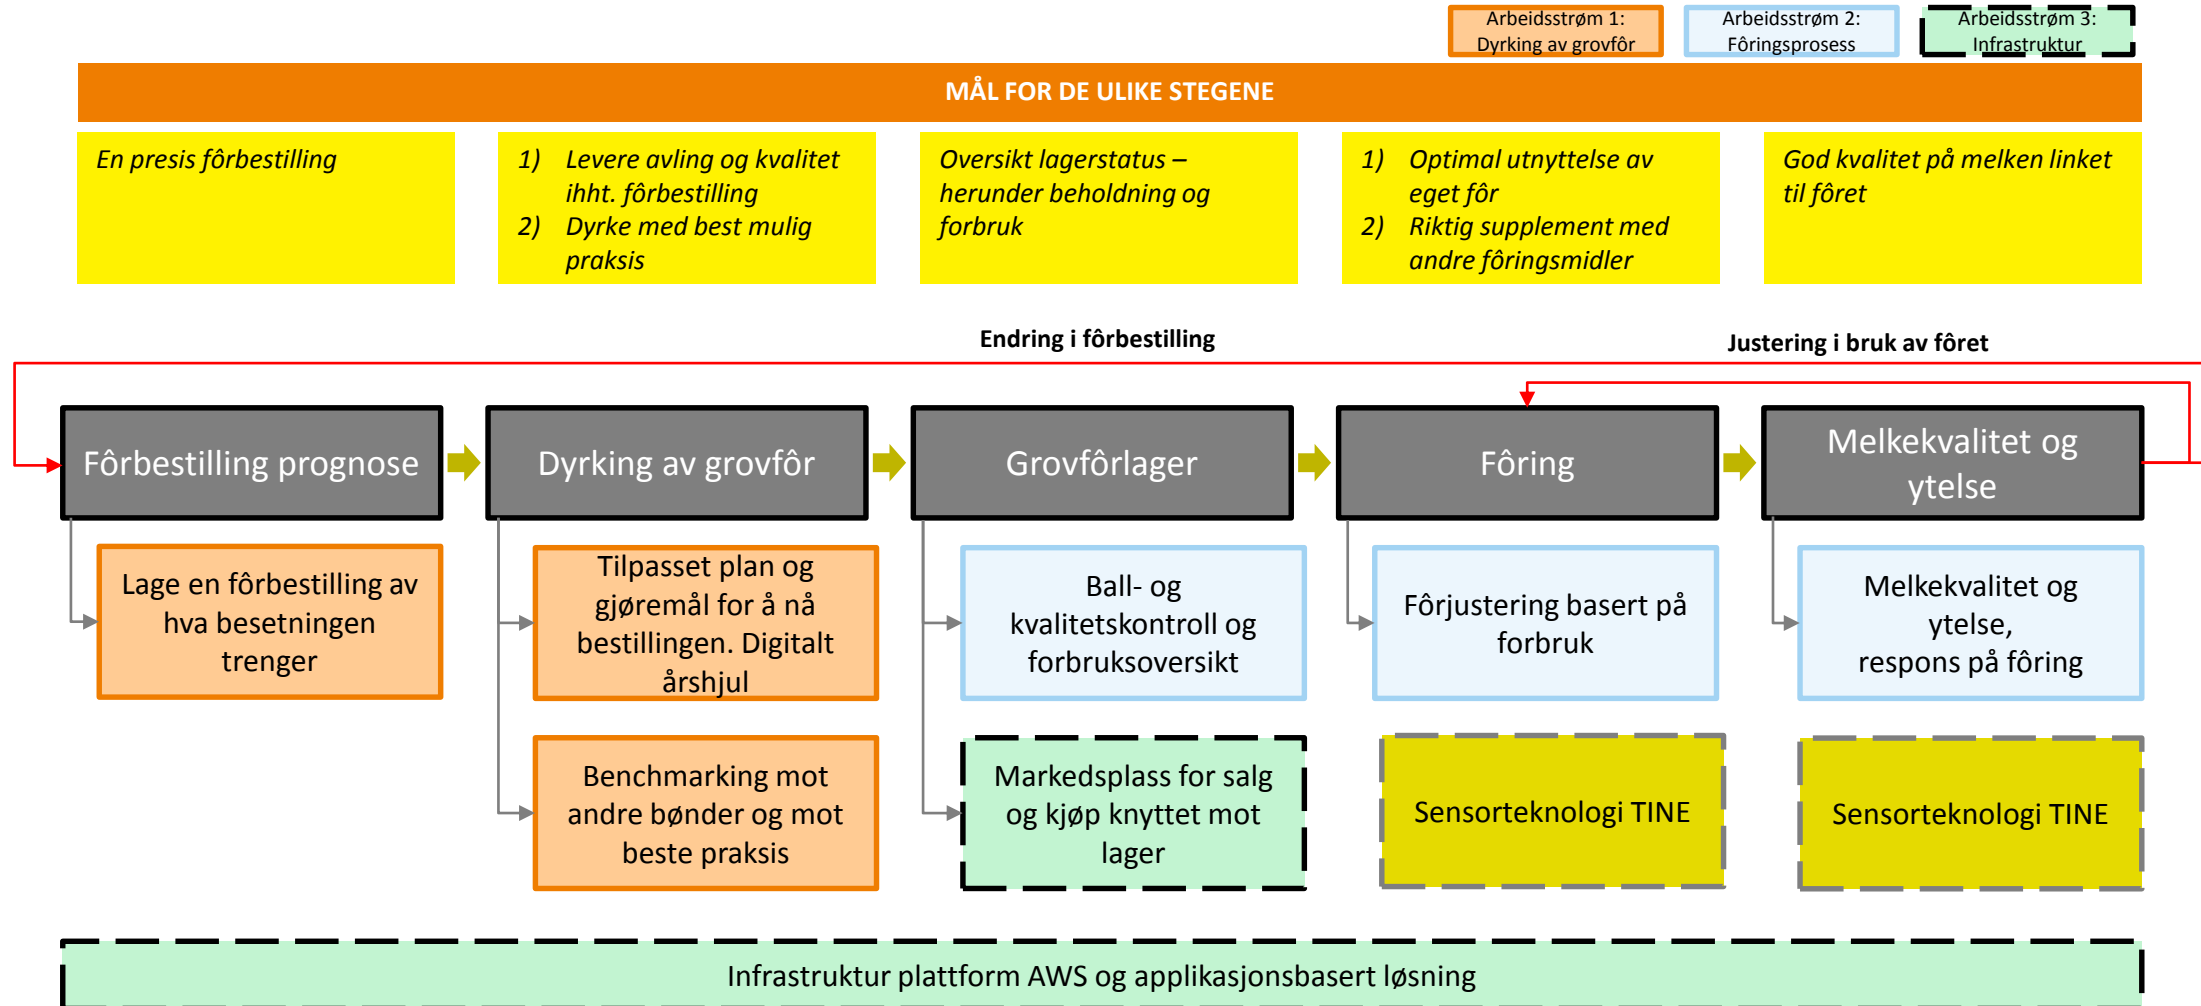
Arbeidsstrøm 1: Dyrking av grovfôr

Arbeidsstrøm 2: Fôringsprosess

Arbeidsstrøm 3: Infrastruktur

MÅL FOR DE ULIKE STEGENE

En presis fôrbestilling

1) Levere avling og kvalitet ihht. fôrbestilling
2) Dyrke med best mulig praksis

Oversikt lagerstatus – herunder beholdning og forbruk

1) Optimal utnyttelse av eget fôr
2) Riktig supplement med andre fôringsmidler

God kvalitet på melken linket til fôret

Endring i fôrbestilling

Justering i bruk av fôret

Fôrbestilling prognose

Dyrking av grovfôr

Grovfôrlager

Fôring

Melkekvalitet og ytelse

Lage en fôrbestilling av hva besetningen trenger

Tilpasset plan og gjøremål for å nå bestillingen. Digitalt årshjul

Benchmarking mot andre bønder og mot beste praksis

Ball- og kvalitetskontroll og forbruksoversikt

Markedsplass for salg og kjøp knyttet mot lager

Fôrjustering basert på forbruk

Sensorteknologi TINE

Melkekvalitet og ytelse, respons på fôring

Sensorteknologi TINE

Infrastruktur plattform AWS og applikasjonsbasert løsning